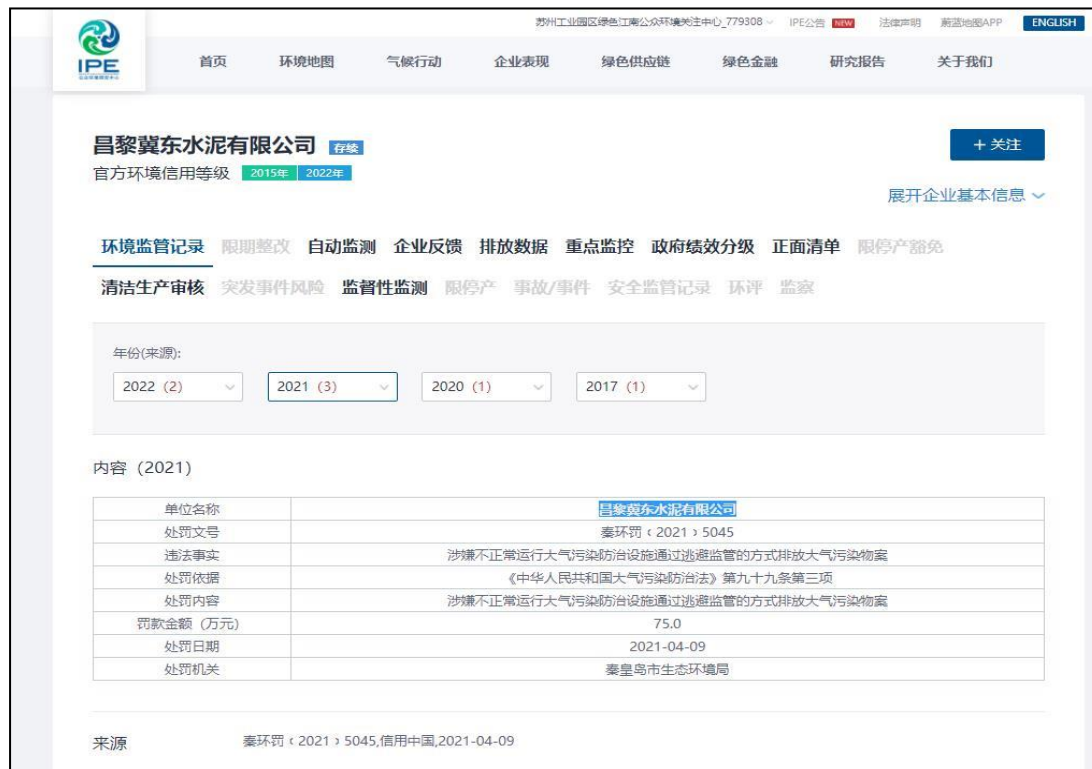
IPE

苏州工业园区绿色江南公众环境关注中心_779308 IPE公告 NEW 法律声明 蔚蓝地图APP ENGLISH

首页 环境地图 气候行动 企业表现 绿色供应链 绿色金融 研究报告 关于我们

昌黎冀东水泥有限公司 存续

官方环境信用等级 2015年 2022年

+ 关注

展开企业基本信息

环境监管记录 限期整改 自动监测 企业反馈 排放数据 重点监控 政府绩效分级 正面清单 限停产豁免

清洁生产审核 突发事件风险 监督性监测 限停产 事故/事件 安全监管记录 环评 监察

年份(来源):

2022 (2) 2021 (3) 2020 (1) 2017 (1)

内容 (2021)

| 单位名称 | 昌黎冀东水泥有限公司 |
|---|---|
| 处罚文号 | 秦环罚〔2021〕5045 |
| 违法事实 | 涉嫌不正常运行大气污染防治设施通过逃避监管的方式排放大气污染物案 |
| 处罚依据 | 《中华人民共和国大气污染防治法》第九十九条第三项 |
| 处罚内容 | 涉嫌不正常运行大气污染防治设施通过逃避监管的方式排放大气污染物案 |
| 罚款金额 (万元) | 75.0 |
| 处罚日期 | 2021-04-09 |
| 处罚机关 | 秦皇岛市生态环境局 |

来源 秦环罚〔2021〕5045,信用中国,2021-04-09